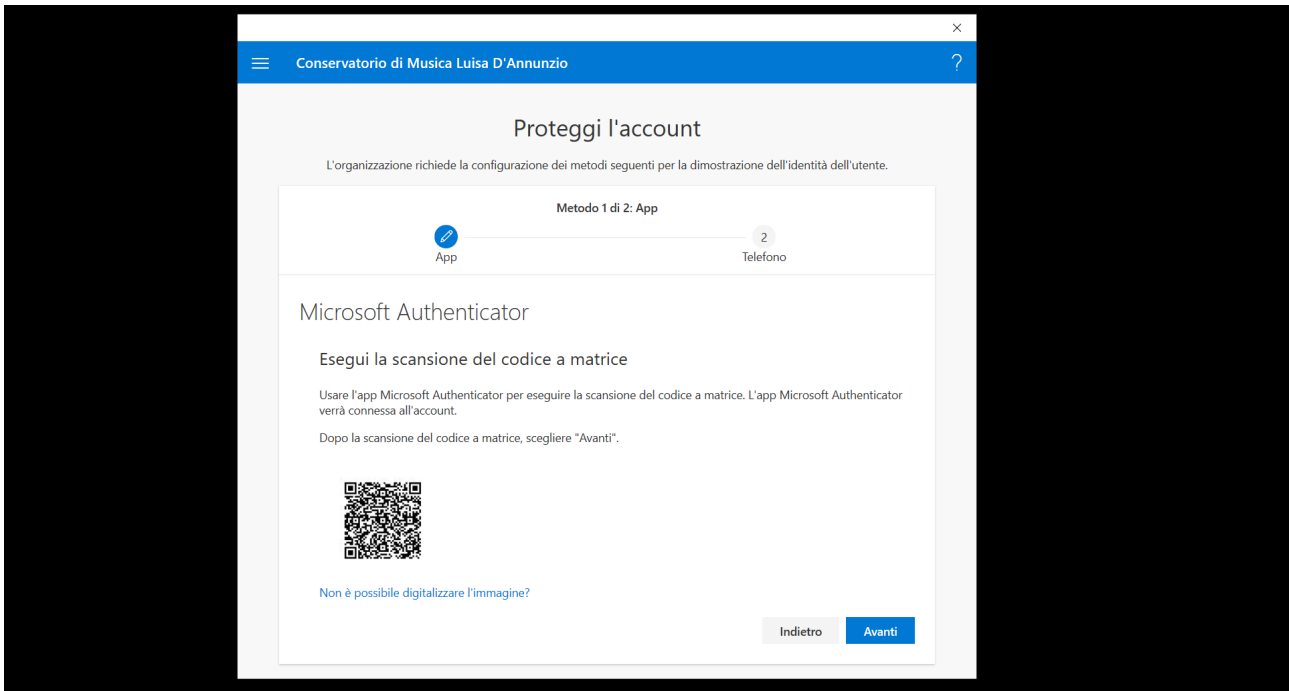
×

Conservatorio di Musica Luisa D'Annunzio

?

Proteggi l'account

L'organizzazione richiede la configurazione dei metodi seguenti per la dimostrazione dell'identità dell'utente.

Metodo 1 di 2: App

App

2

Telefono

Microsoft Authenticator

Esegui la scansione del codice a matrice

Usare l'app Microsoft Authenticator per eseguire la scansione del codice a matrice. L'app Microsoft Authenticator verrà connessa all'account.

Dopo la scansione del codice a matrice, scegliere "Avanti".

Non è possibile digitalizzare l'immagine?

Indietro

Avanti